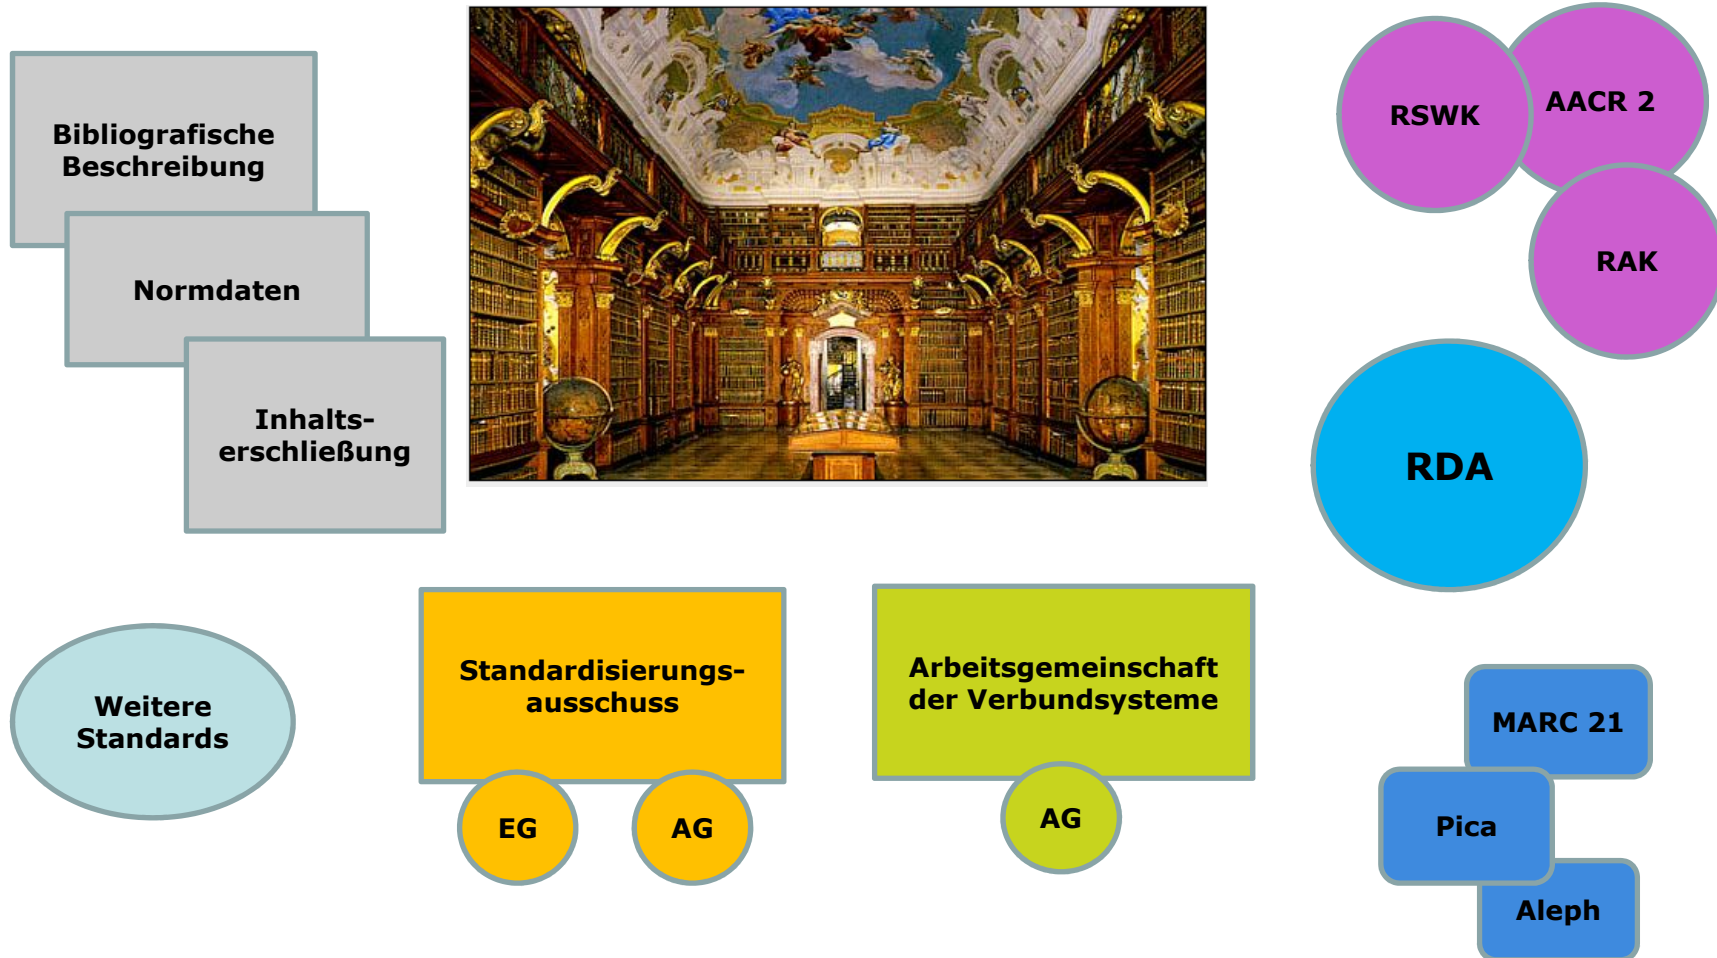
Bibliografische Beschreibung

Normdaten

Inhalts-erschließung

RSWK

AACR 2

RAK

RDA

Weitere Standards

Standardisierungs-ausschuss

EG

AG

Arbeitsgemeinschaft der Verbundsysteme

AG

MARC 21

Pica

Aleph